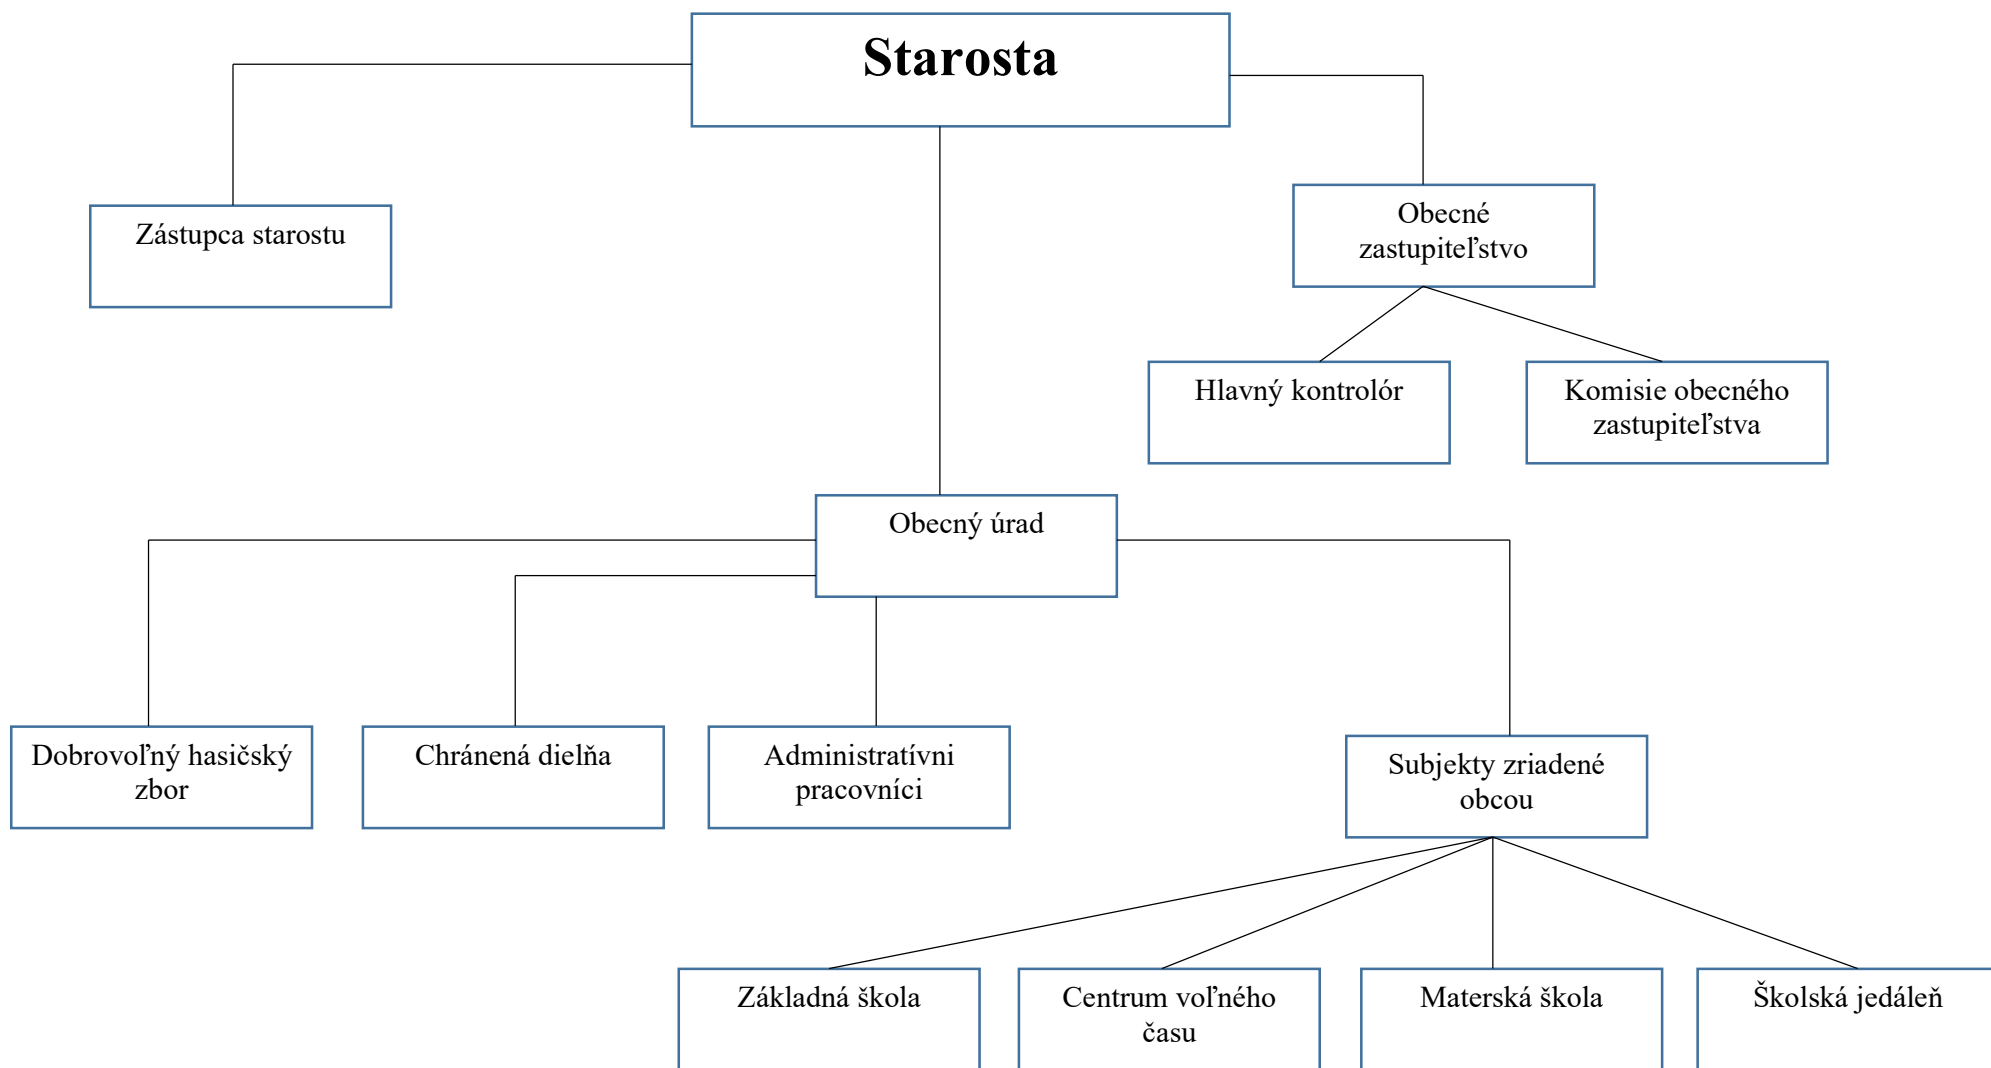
Starosta

Zástupca starostu

Obecné zastupiteľstvo

Hlavný kontrolór

Komisie obecného zastupiteľstva

Obecný úrad

Dobrovoľný hasičský zbor

Chránená dielňa

Administratívni pracovníci

Subjekty zriadené obcou

Základná škola

Centrum voľného času

Materská škola

Školská jedáleň